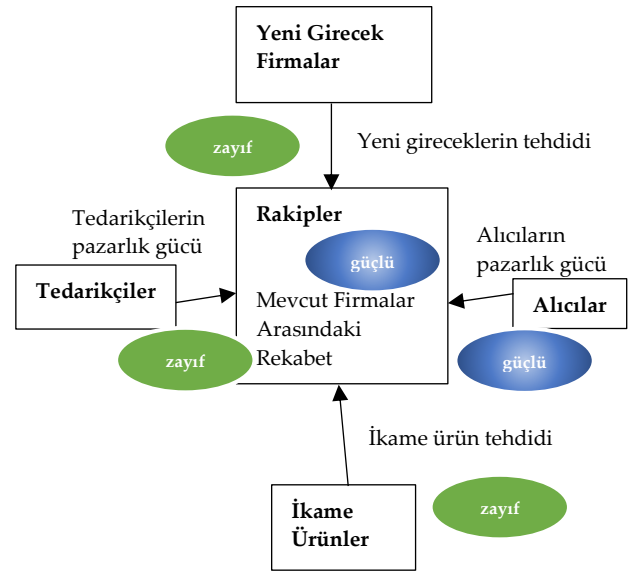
Yeni Girecek Firmalar

zayıf

Yeni gireceklerin tehdidi

Tedarikçilerin pazarlık gücü

Rakipler

güçlü

Mevcut Firmalar Arasındaki Rekabet

Alıcıların pazarlık gücü

Tedarikçiler

Alıcılar

zayıf

güçlü

İkame ürün tehdidi

İkame Ürünler

zayıf